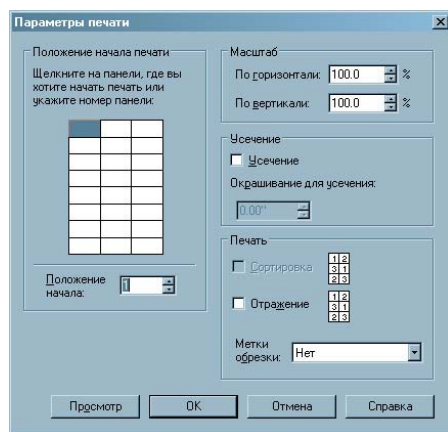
Параметры печати

Положение начала печати

Щелкните на панели, где вы хотите начать печать или укажите номер панели:

Положение начала: 1

Масштаб

По горизонтали: 100.0 %

По вертикали: 100.0 %

Усечение

Усечение

Окрашивание для усечения:

0.00"

Печать

Сортировка

1 2
3 1
2 3

Отражение

1 2
3 1
2 3

Метки обрезки: Нет

Просмотр | OK | Отмена | Справка